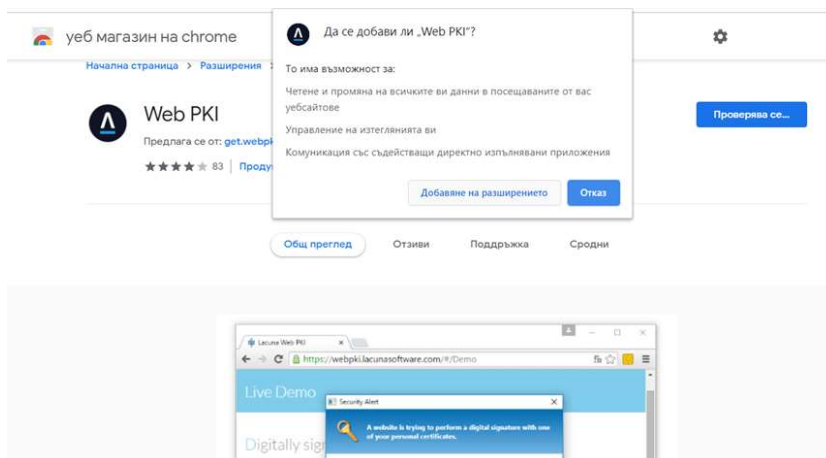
уеб магазин на chrome

Начална страница > Разширения >

Web PKI

Предлага се от: get.webp

★★★★★ 83 | Проду

Да се добави ли „Web PKI"?

То има възможност за:

Четене и промяна на всичките ви данни в посещаваните от вас уебсайтове

Управление на изтеглянията ви

Комуникация със съдействащи директно изпълнявани приложения

Добавяне на разширението

Отказ

Проверява се...

Общ преглед

Отзиви

Поддръжка

Сродни

Lacuna Web PKI

https://webpki.lacunasoftware.com/#/Demo

Live Demo

Security Alert

A website is trying to perform a digital signature with one of your personal certificates.

Digitally sig